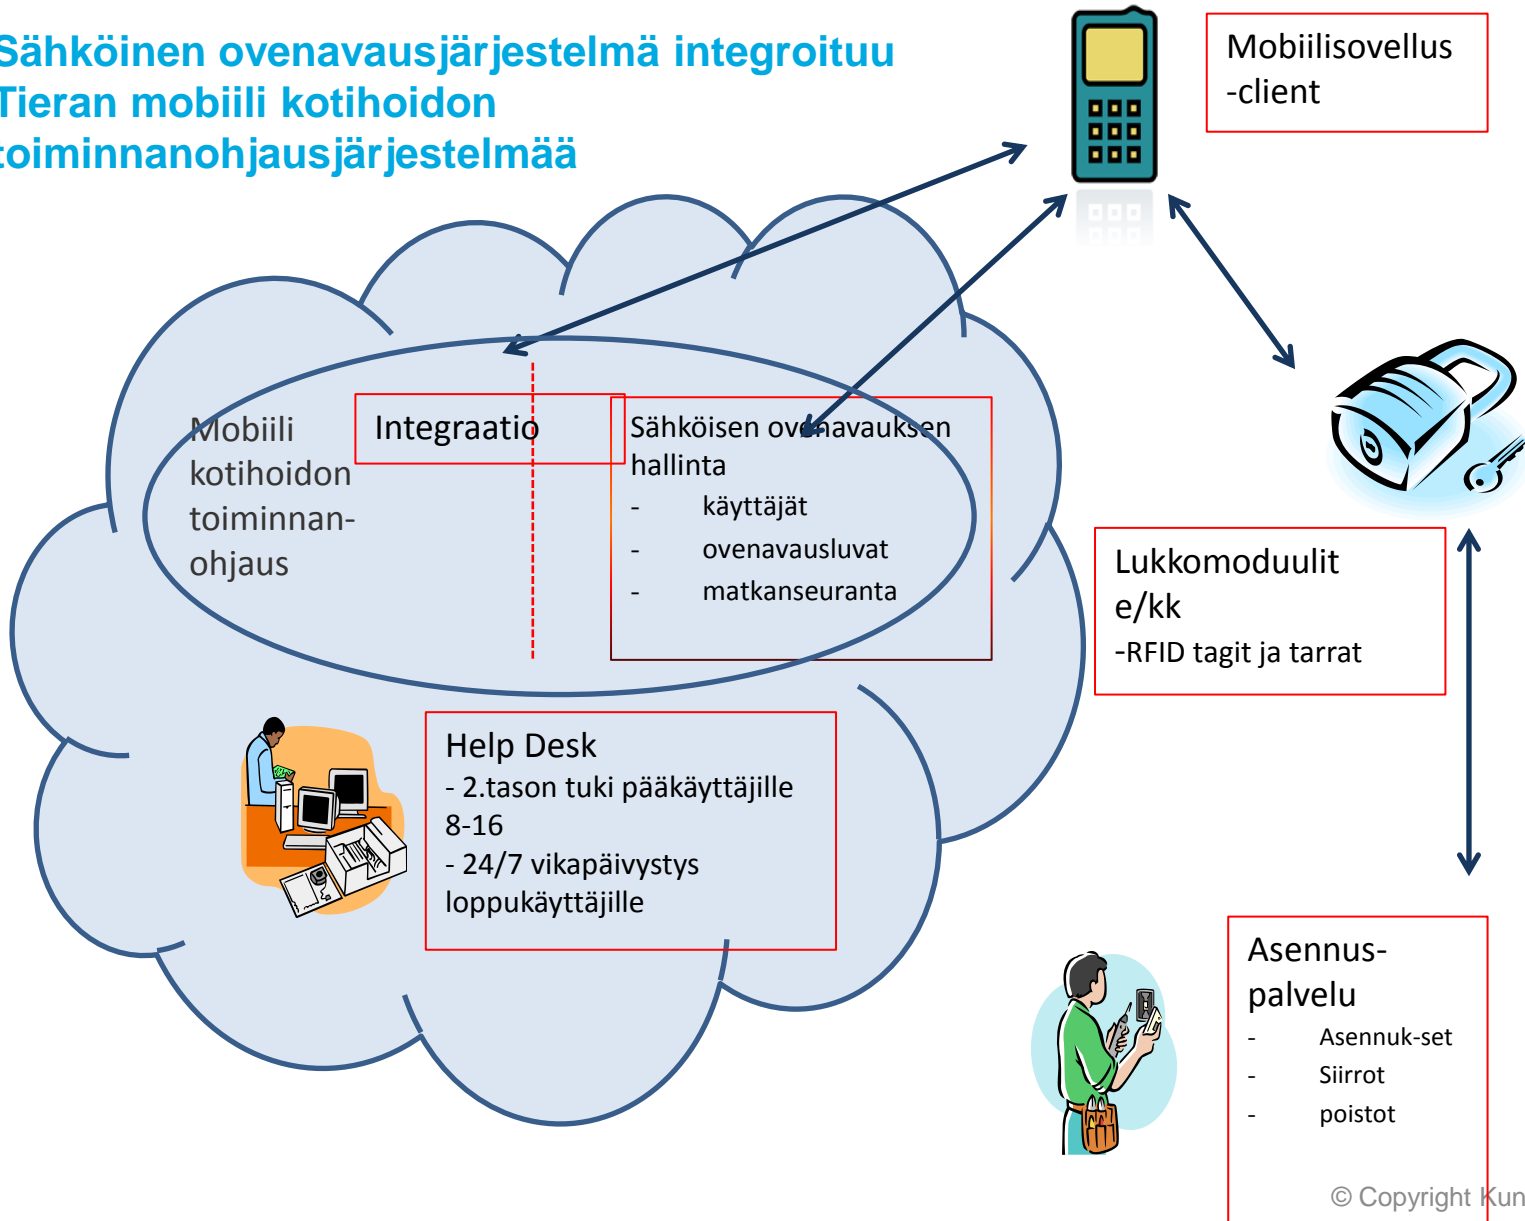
Sähköinen ovenavausjärjestelmä integroituu Tieran mobiili kotihoidon toiminnanohjausjärjestelmää

Mobiilisovellus -client

Mobiili kotihoidon toiminnan-ohjaus

Integraatio

Sähköisen ovenavauksen hallinta
- käyttäjät
- ovenavausluvat
- matkanseuranta

Lukkomoduulit e/kk
-RFID tagit ja tarrat

Help Desk
- 2.tason tuki pääkäyttäjille 8-16
- 24/7 vikapäivystys loppukäyttäjille

Asennus-palvelu
- Asennuk-set
- Siirrot
- poistot

© Copyright Kun